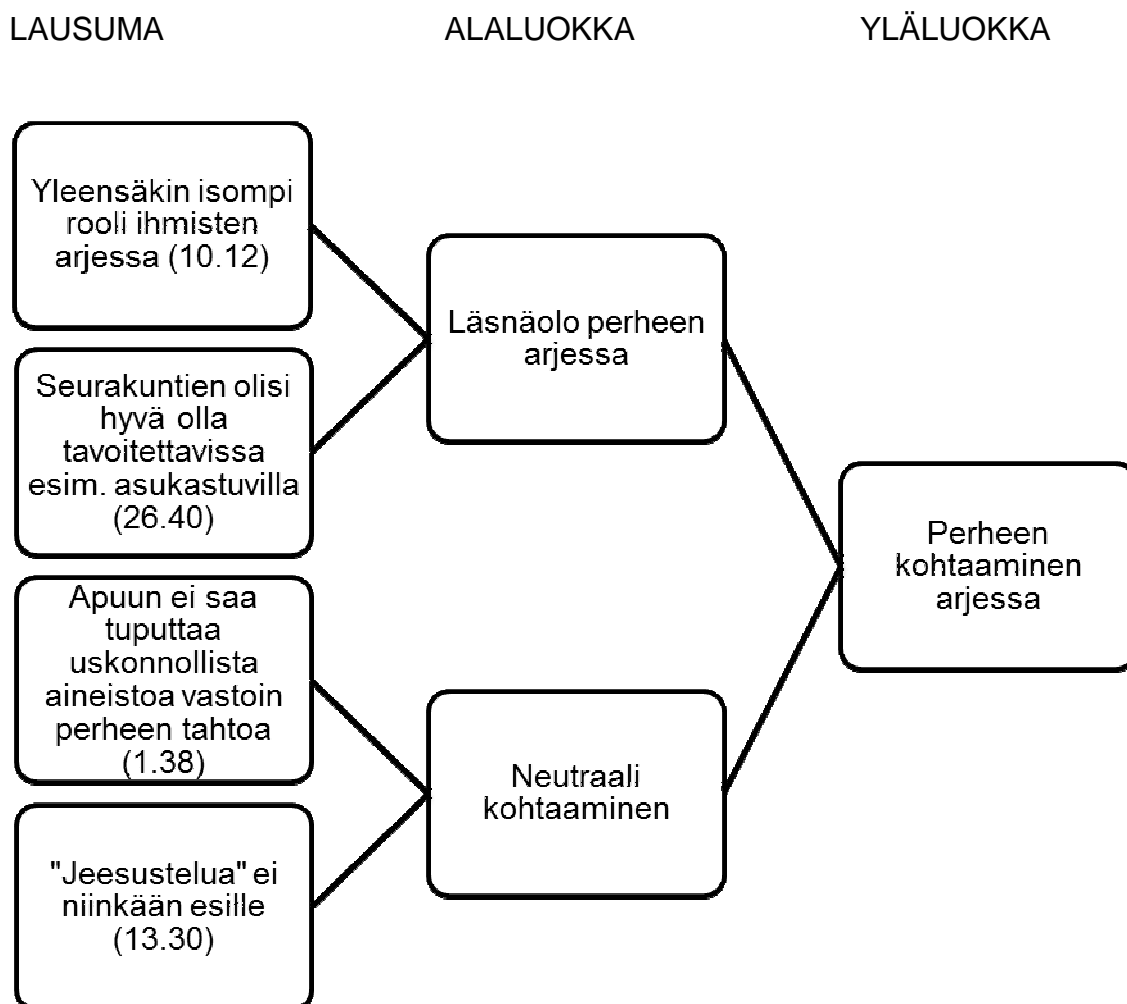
LAUSUMA

ALALUOKKA

YLÄLUOKKA

Yleensäkin isompi rooli ihmisten arjessa (10.12)

Seurakuntien olisi hyvä olla tavoitettavissa esim. asukastuvilla (26.40)

Apuun ei saa tuputtaa uskonnollista aineistoa vastoin perheen tahtoa (1.38)

"Jeesustelua" ei niinkään esille (13.30)

Läsnäolo perheen arjessa

Neutraali kohtaaminen

Perheen kohtaaminen arjessa